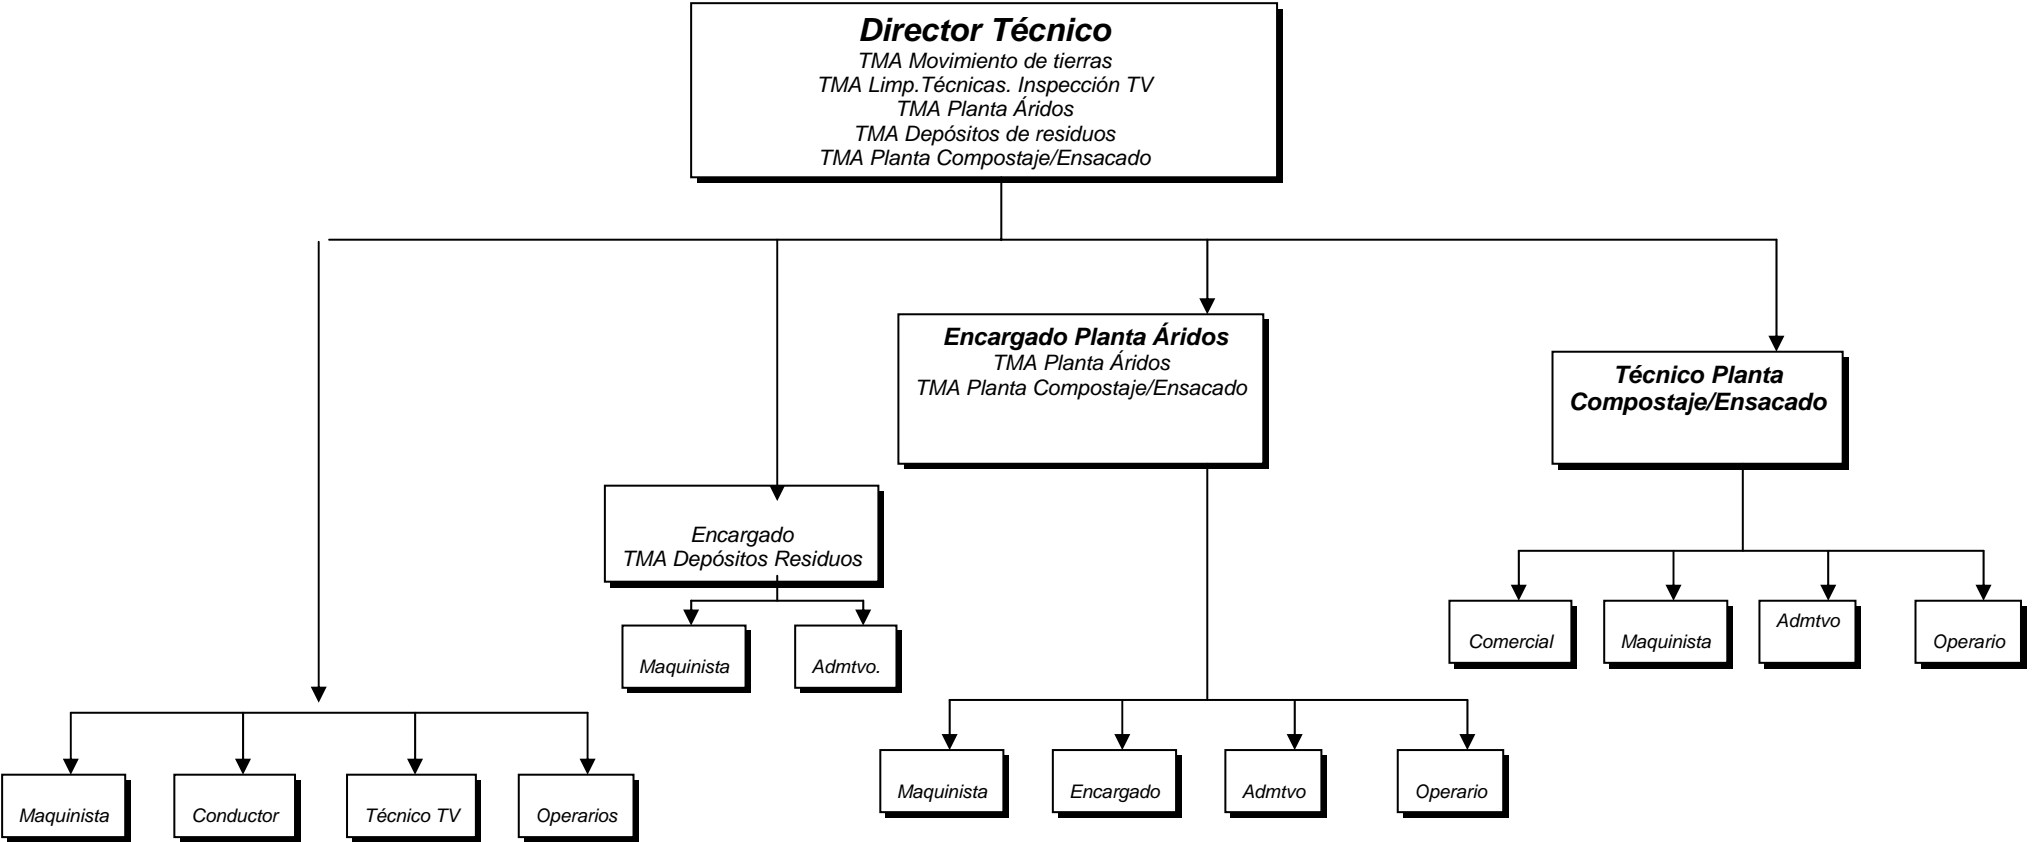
Director Técnico
TMA Movimiento de tierras
TMA Limp.Técnicas. Inspección TV
TMA Planta Áridos
TMA Depósitos de residuos
TMA Planta Compostaje/Ensacado

Encargado Planta Áridos
TMA Planta Áridos
TMA Planta Compostaje/Ensacado

Técnico Planta Compostaje/Ensacado

Encargado
TMA Depósitos Residuos

Maquinista

Admtvo.

Comercial

Maquinista

Admtvo

Operario

Maquinista

Encargado

Admtvo

Operario

Maquinista

Conductor

Técnico TV

Operarios